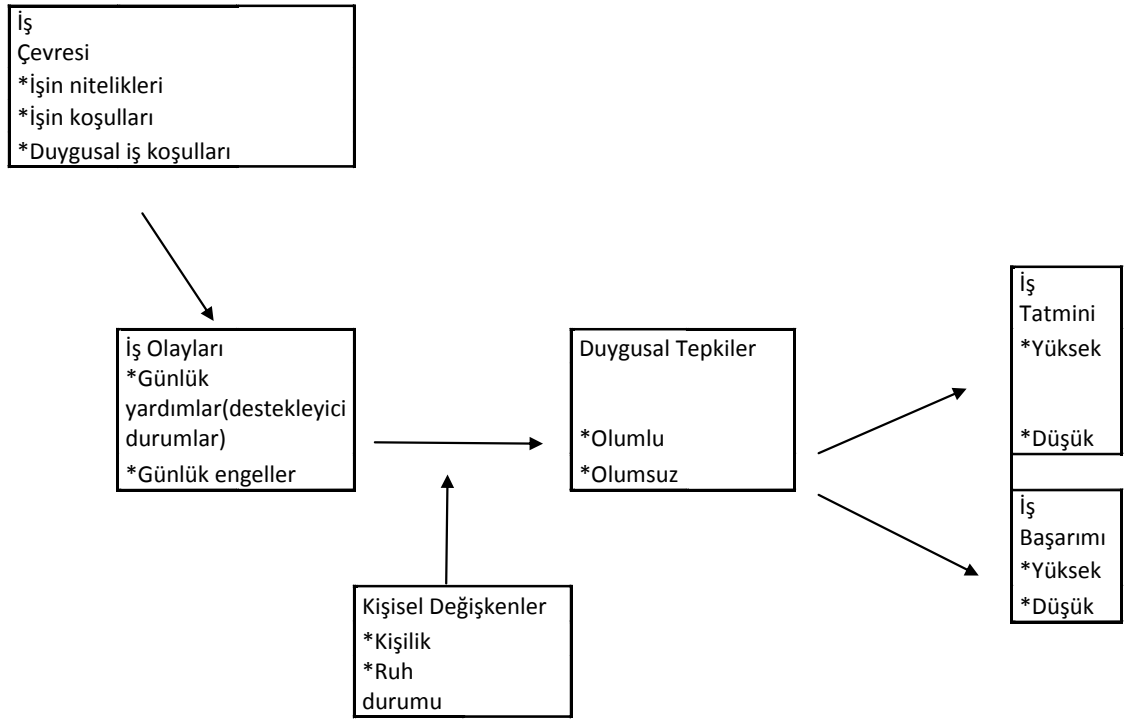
İş
Çevresi
*İşin nitelikleri
*İşin koşulları
*Duygusal iş koşulları

İş Olayları
*Günlük yardımlar(destekleyici durumlar)
*Günlük engeller

Duygusal Tepkiler
*Olumlu
*Olumsuz

İş
Tatmini
*Yüksek
*Düşük

İş
Başarımı
*Yüksek
*Düşük

Kişisel Değişkenler
*Kişilik
*Ruh durumu